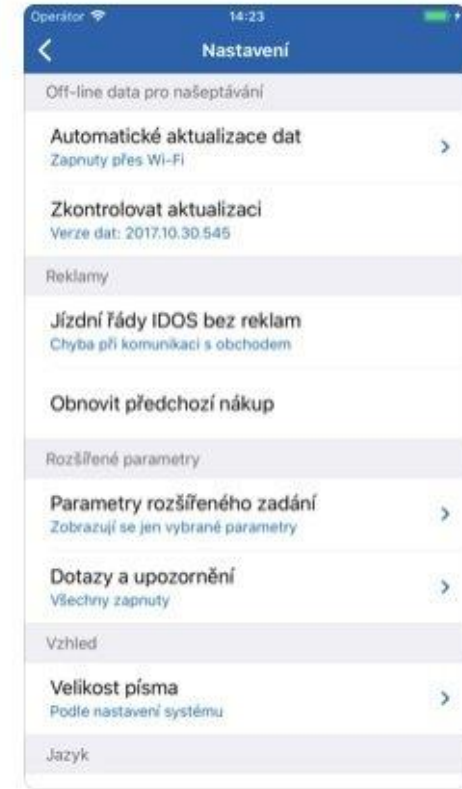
Operátor 14:23

Nastavení

Off-line data pro našeptávání

Automatické aktualizace dat
Zapnuty přes Wi-Fi

Zkontrolovat aktualizaci
Verze dat: 2017.10.30.545

Reklamy

Jízdní řády IDOS bez reklam
Chyba při komunikaci s obchodem

Obnovit předchozí nákup

Rozšířené parametry

Parametry rozšířeného zadání
Zobrazují se jen vybrané parametry

Dotazy a upozornění
Všechny zapnuty

Vzhled

Velikost písma
Podle nastavení systému

Jazyk